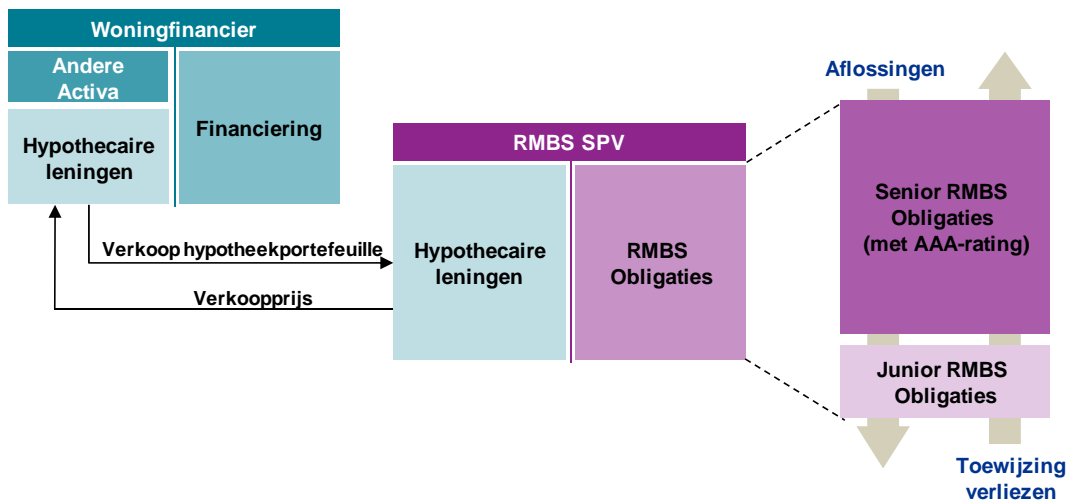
Woningfinancier

Andere Activa

Hypothecaire leningen

Financiering

Verkoop hypotheekportefeuille

Verkoopprijs

RMBS SPV

Hypothecaire leningen

RMBS Obligaties

Aflossingen

Senior RMBS Obligaties (met AAA-rating)

Junior RMBS Obligaties

Toewijzing verliezen